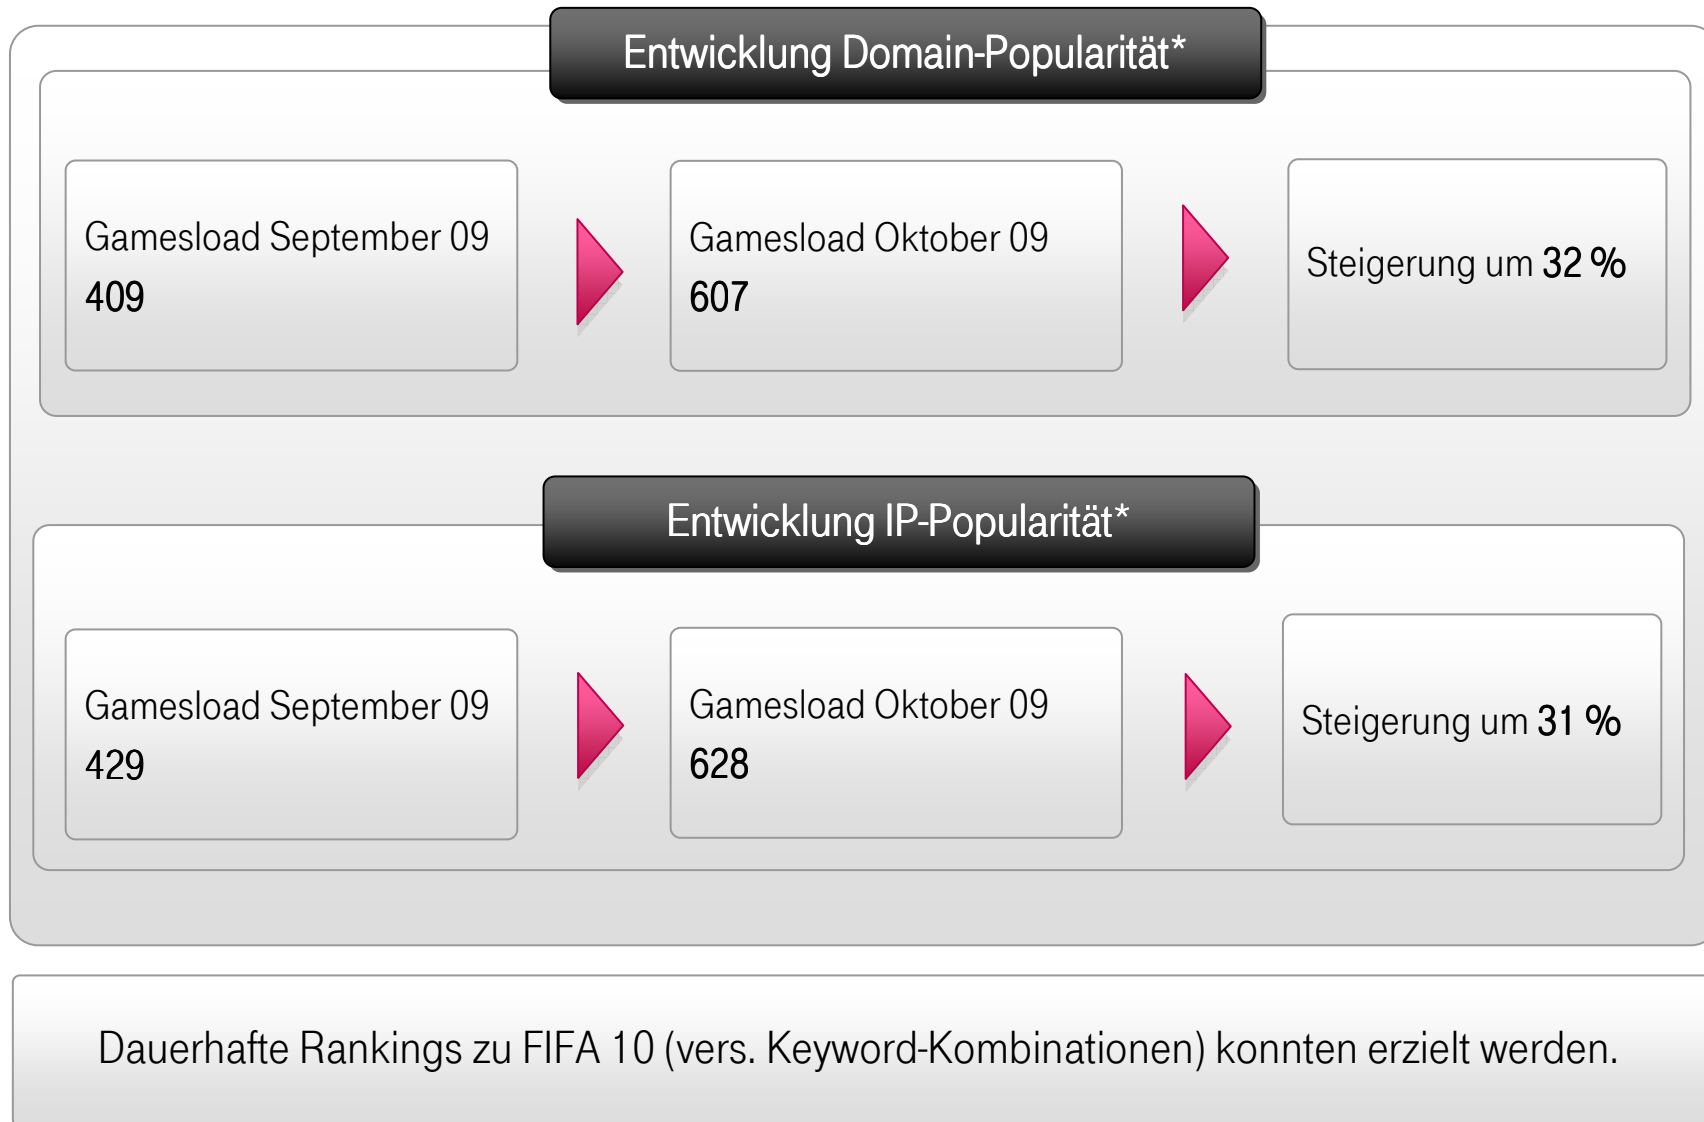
Entwicklung Domain-Popularität*

Gamesload September 09
409

Gamesload Oktober 09
607

Steigerung um 32 %

Entwicklung IP-Popularität*

Gamesload September 09
429

Gamesload Oktober 09
628

Steigerung um 31 %

Dauerhafte Rankings zu FIFA 10 (vers. Keyword-Kombinationen) konnten erzielt werden.